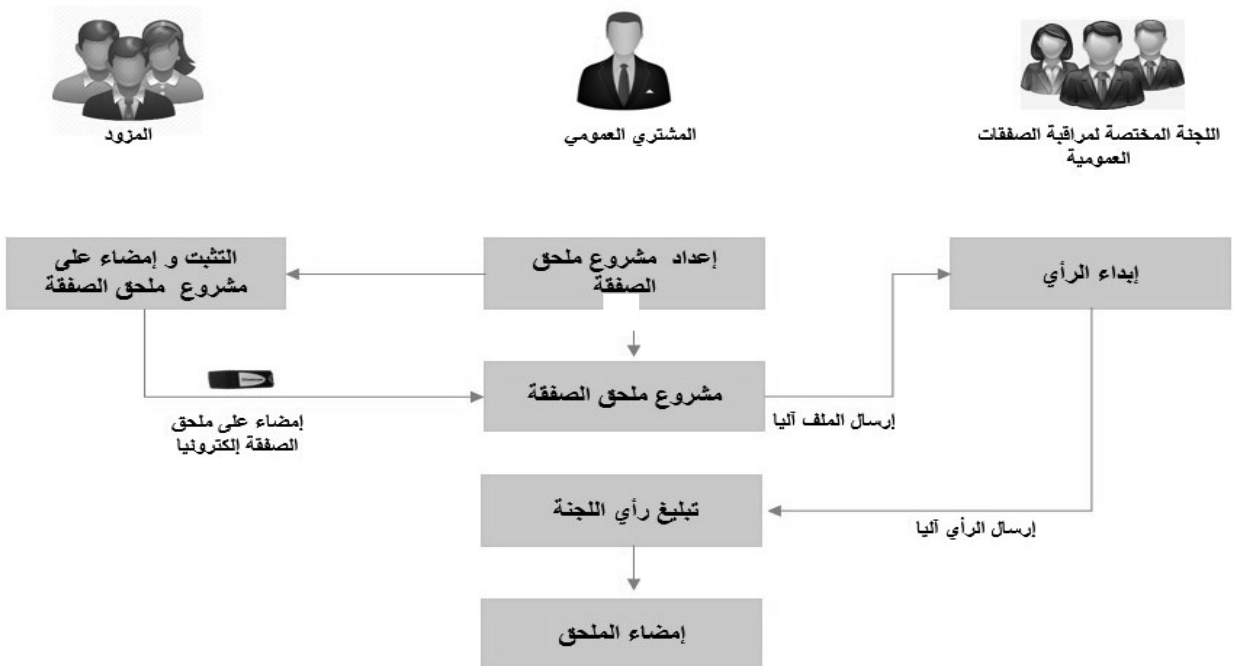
اللجنة المختصة لمراقبة الصفقات العمومية

المشتري العمومي

المزود

إبداء الرأي

إعداد مشروع ملحق الصفقة

التثبت و إمضاء على مشروع ملحق الصفقة

مشروع ملحق الصفقة

إرسال الملف آليا

إمضاء على ملحق الصفقة إلكترونيا

تبليغ رأي اللجنة

إرسال الرأي آليا

إمضاء الملحق